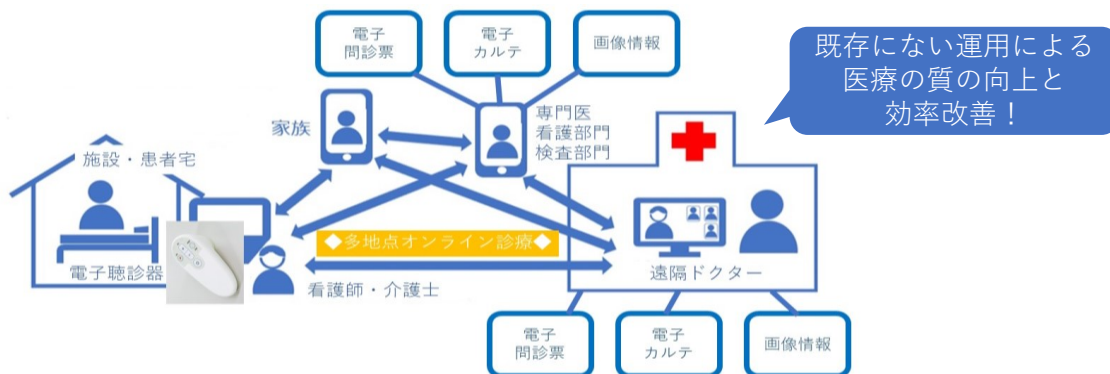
電子
問診票

電子
カルテ

画像情報

既存にない運用による
医療の質の向上と
効率改善！

家族

専門医
看護部門
検査部門

施設・患者宅

◆多地点オンライン診療◆

電子聴診器

看護師・介護士

遠隔ドクター

電子
問診票

電子
カルテ

画像情報